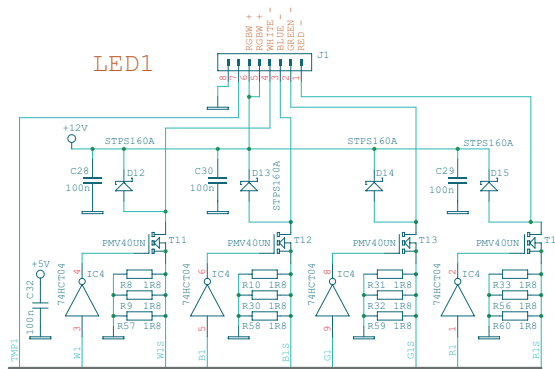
RGBW +
RGBW +
WHITE -
BLUE -
GREEN -
RED -
J1
8 7 6 5 4 3 2 1

LED1

+12V
STPS160A
STPS160A
STPS160A
C28
100n
D12
C30
100n
D13
STPS160A
D14
C29
100n
D15
PMV40UN
T11
PMV40UN
T12
PMV40UN
T13
PMV40UN
T1
+5V
C32
100n
74HCT04
IC4
4
3
R8 1R8
R9 1R8
R57 1R8
74HCT04
6
IC4
5
R10 1R8
R30 1R8
R58 1R8
74HCT04
8
IC4
9
R31 1R8
R32 1R8
R59 1R8
74HCT04
2
IC4
1
R33 1R8
R56 1R8
R60 1R8
TMP1
W1
W1S
B1
B1S
G1
G1S
R1
R1S